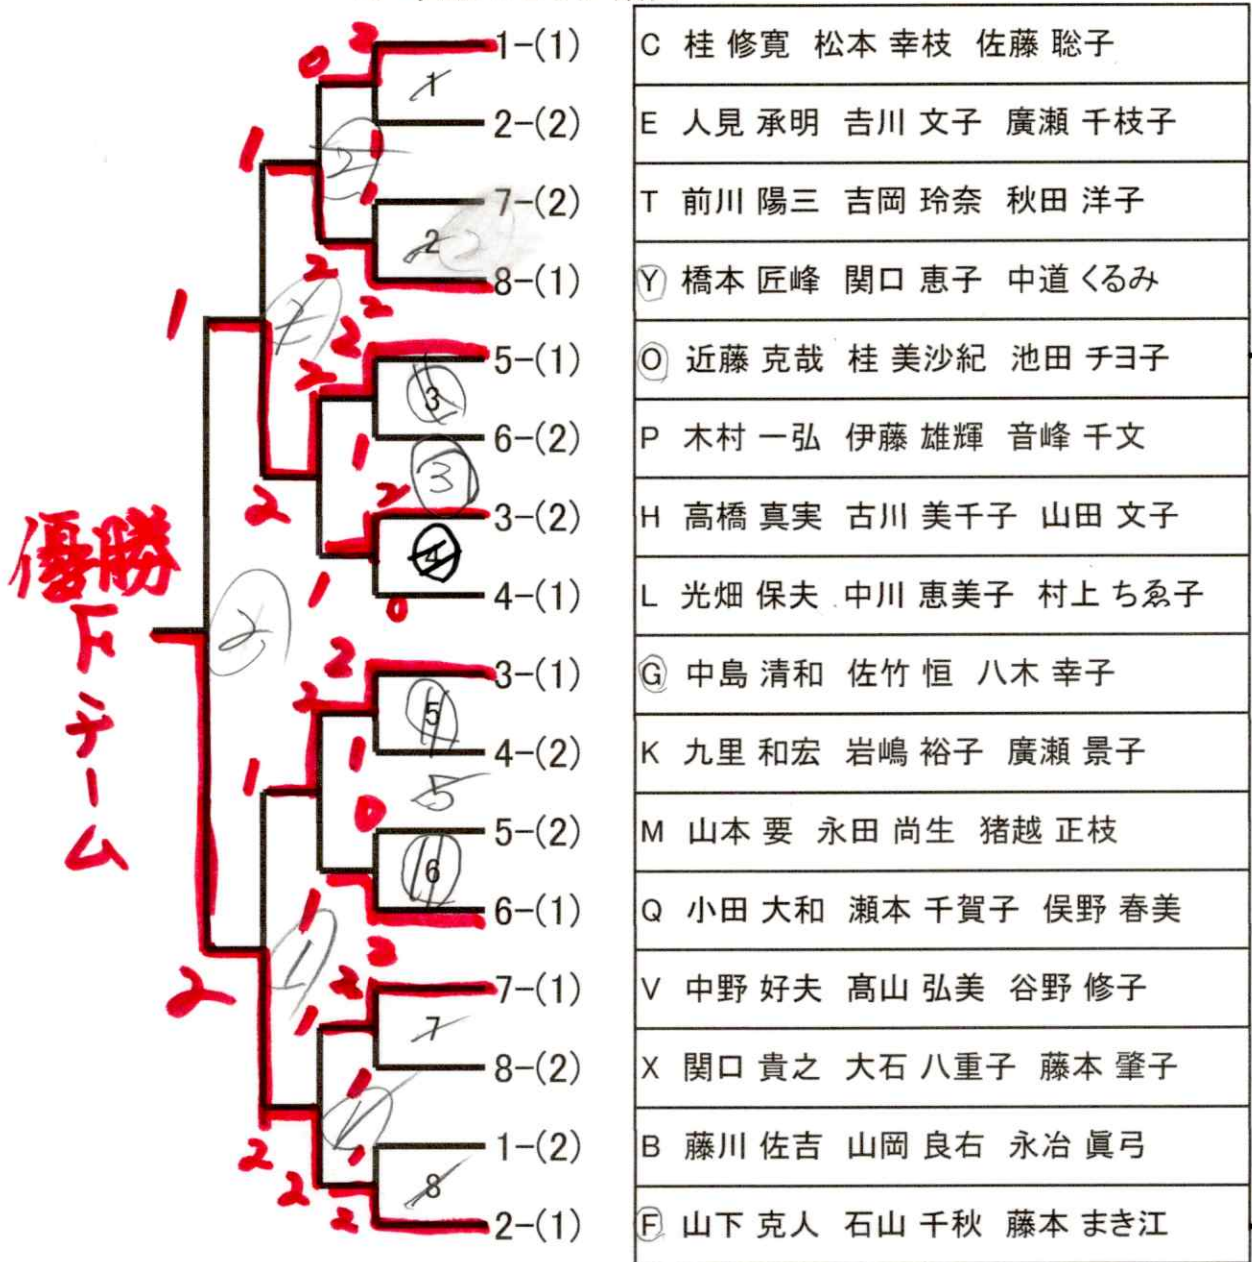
優勝
Fチーム

1-(1) C 桂 修寛 松本 幸枝 佐藤 聡子
2-(2) E 人見 承明 吉川 文子 廣瀬 千枝子
7-(2) T 前川 陽三 吉岡 玲奈 秋田 洋子
8-(1) Ⓨ 橋本 匠峰 関口 恵子 中道 くるみ
5-(1) Ⓞ 近藤 克哉 桂 美沙紀 池田 チヨ子
6-(2) P 木村 一弘 伊藤 雄輝 音峰 千文
3-(2) H 高橋 真実 古川 美千子 山田 文子
4-(1) L 光畑 保夫 中川 恵美子 村上 ちゑ子
3-(1) Ⓖ 中島 清和 佐竹 恒 八木 幸子
4-(2) K 九里 和宏 岩嶋 裕子 廣瀬 景子
5-(2) M 山本 要 永田 尚生 猪越 正枝
6-(1) Q 小田 大和 瀬本 千賀子 俣野 春美
7-(1) V 中野 好夫 高山 弘美 谷野 修子
8-(2) X 関口 貴之 大石 八重子 藤本 肇子
1-(2) B 藤川 佐吉 山岡 良右 永冶 眞弓
2-(1) Ⓕ 山下 克人 石山 千秋 藤本 まき江

2 0 1 1 2 1 2 2 2 2 1 2 1 0 1 2 2 1 1 0 2 1 2 2 2 2 2 1 1 2 2 2

1 2 3 3 4 5 5 6 7 8 2 2 1